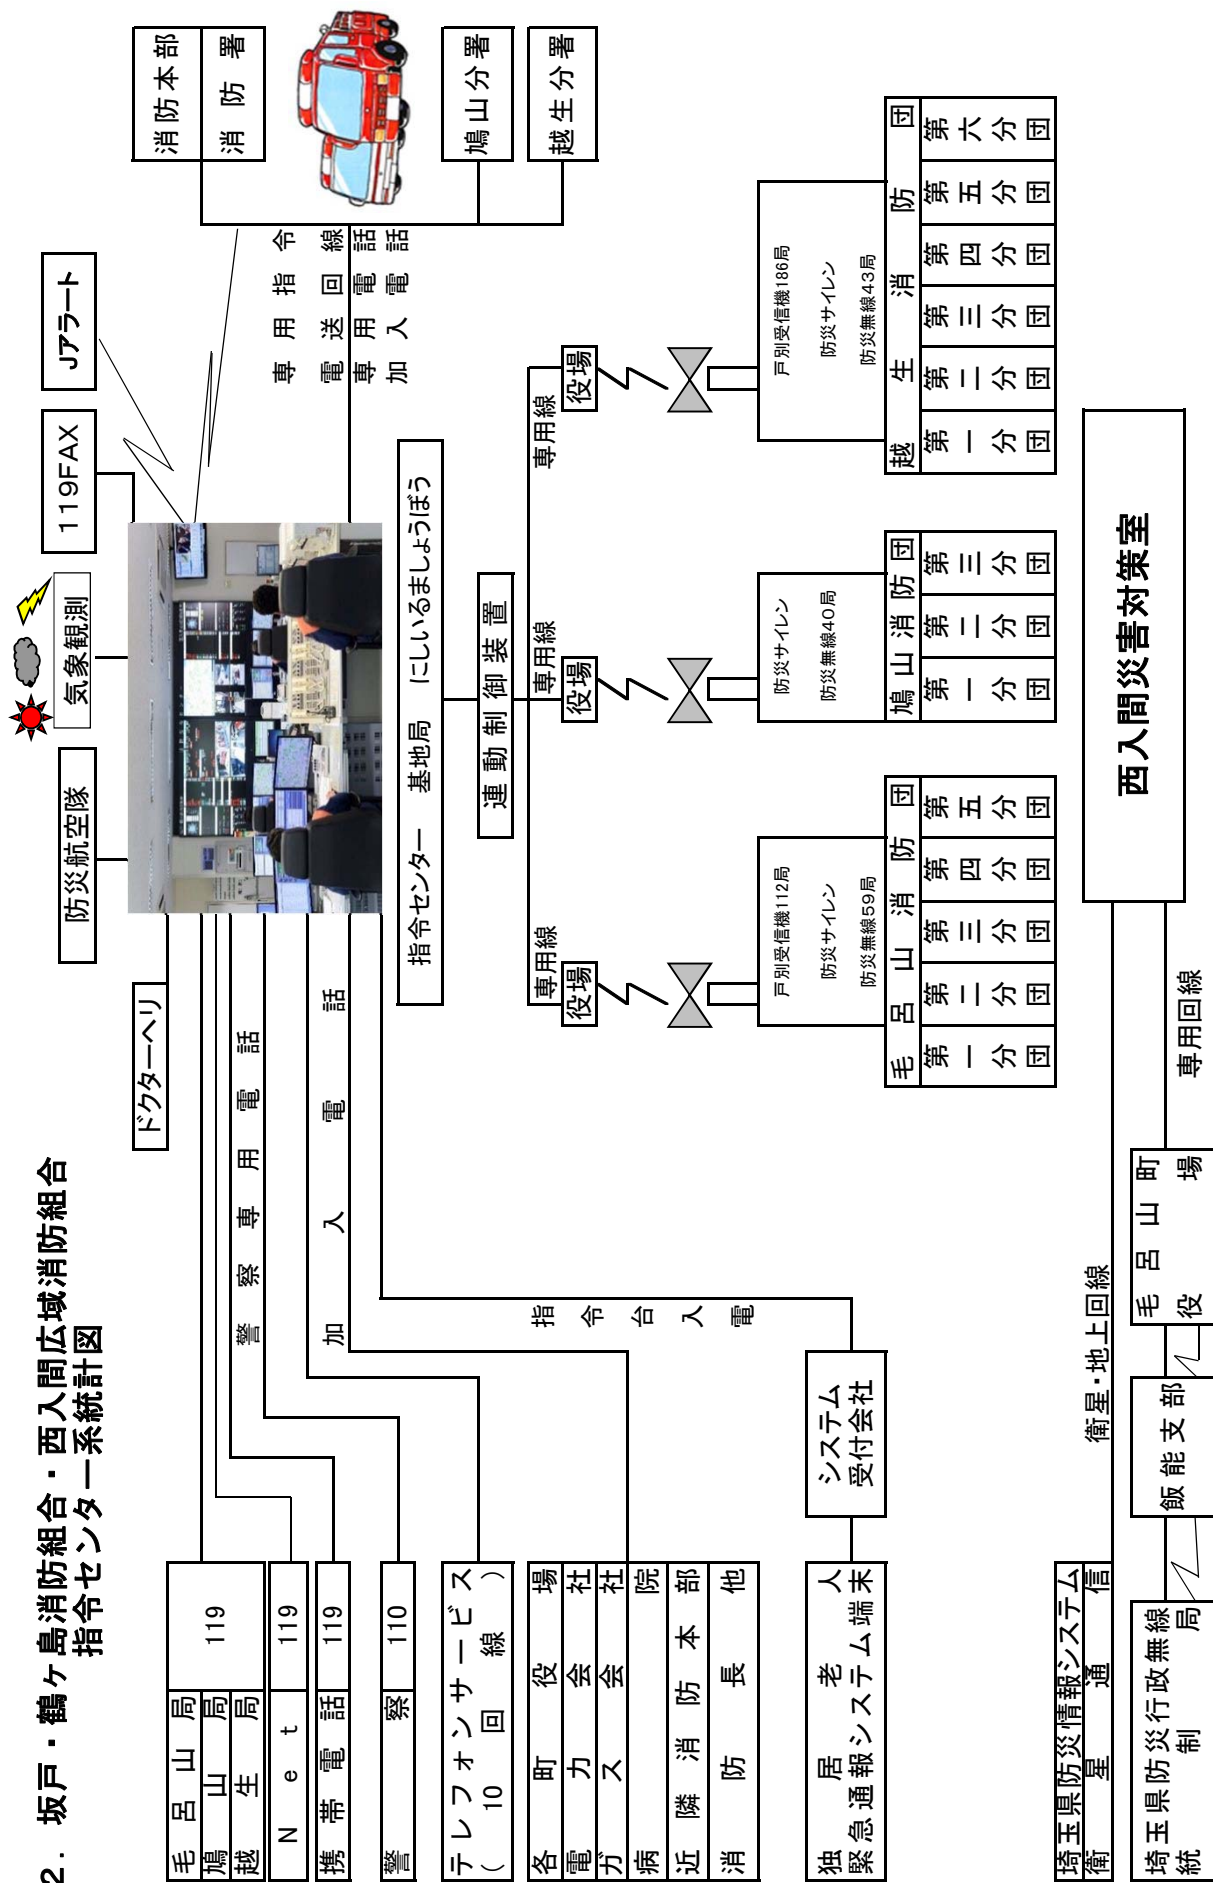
2．坂戸・鶴ヶ島消防組合・西入間広域消防組合
指令センター系統計図

消防本部
消防署

鳩山分署

越生分署

防災航空隊

気象観測

119FAX

Jアラート

専用指令電話
専用回線
加入電話

指令センター　基地局　にしいるましょうぼう

連動制御装置

ドクターヘリ

警察専用電話

加入電話

指令台入電

専用線
役場

専用線
役場

専用線
役場

戸別受信機112局
防災サイレン
防災無線59局

防災サイレン
防災無線40局

戸別受信機186局
防災サイレン
防災無線43局

| 毛呂山消防団 | | | | |
|---|---|---|---|---|
| 第一分団 | 第二分団 | 第三分団 | 第四分団 | 第五分団 |

| 鳩山消防団 | | |
|---|---|---|
| 第一分団 | 第二分団 | 第三分団 |

| 越生消防団 | | | | | |
|---|---|---|---|---|---|
| 第一分団 | 第二分団 | 第三分団 | 第四分団 | 第五分団 | 第六分団 |

西入間災害対策室

| 毛呂山局 | 119 |
|---|---|
| 鳩山局 | |
| 越生局 | |
| Net | 119 |
| 携帯電話 | 119 |
| 警察 | 110 |

テレフォンサービス
（10回線）

各町役場
電力会社
ガス会社
病院
近隣消防本部
消防長
他

システム
受付会社

独居老人
緊急通報システム端末

衛星・地上回線

専用回線

毛呂山町
役場

飯能支部

埼玉県防災情報システム
衛星通信

埼玉県防災行政無線
統制局